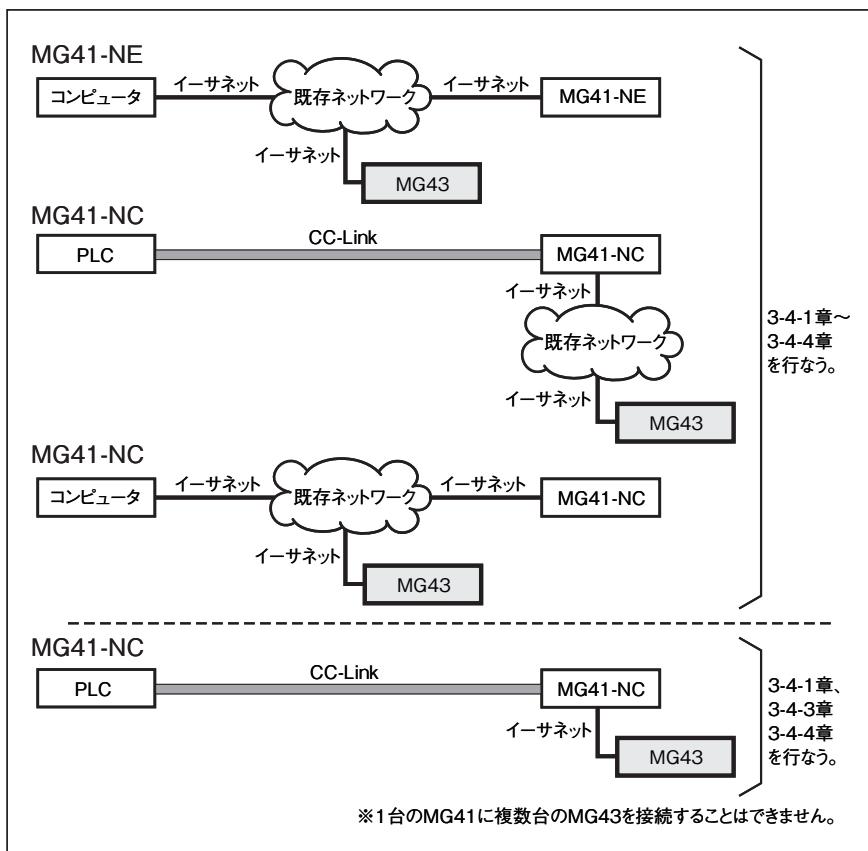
MG41-NE

コンピュータ イーサネット 既存ネットワーク イーサネット MG41-NE

イーサネット MG43

MG41-NC

PLC CC-Link MG41-NC

イーサネット

既存ネットワーク

イーサネット MG43

MG41-NC

コンピュータ イーサネット 既存ネットワーク イーサネット MG41-NC

イーサネット MG43

3-4-1章～ 3-4-4章 を行なう。

MG41-NC

PLC CC-Link MG41-NC

イーサネット MG43

3-4-1章、 3-4-3章 3-4-4章 を行なう。

※1台のMG41に複数台のMG43を接続することはできません。